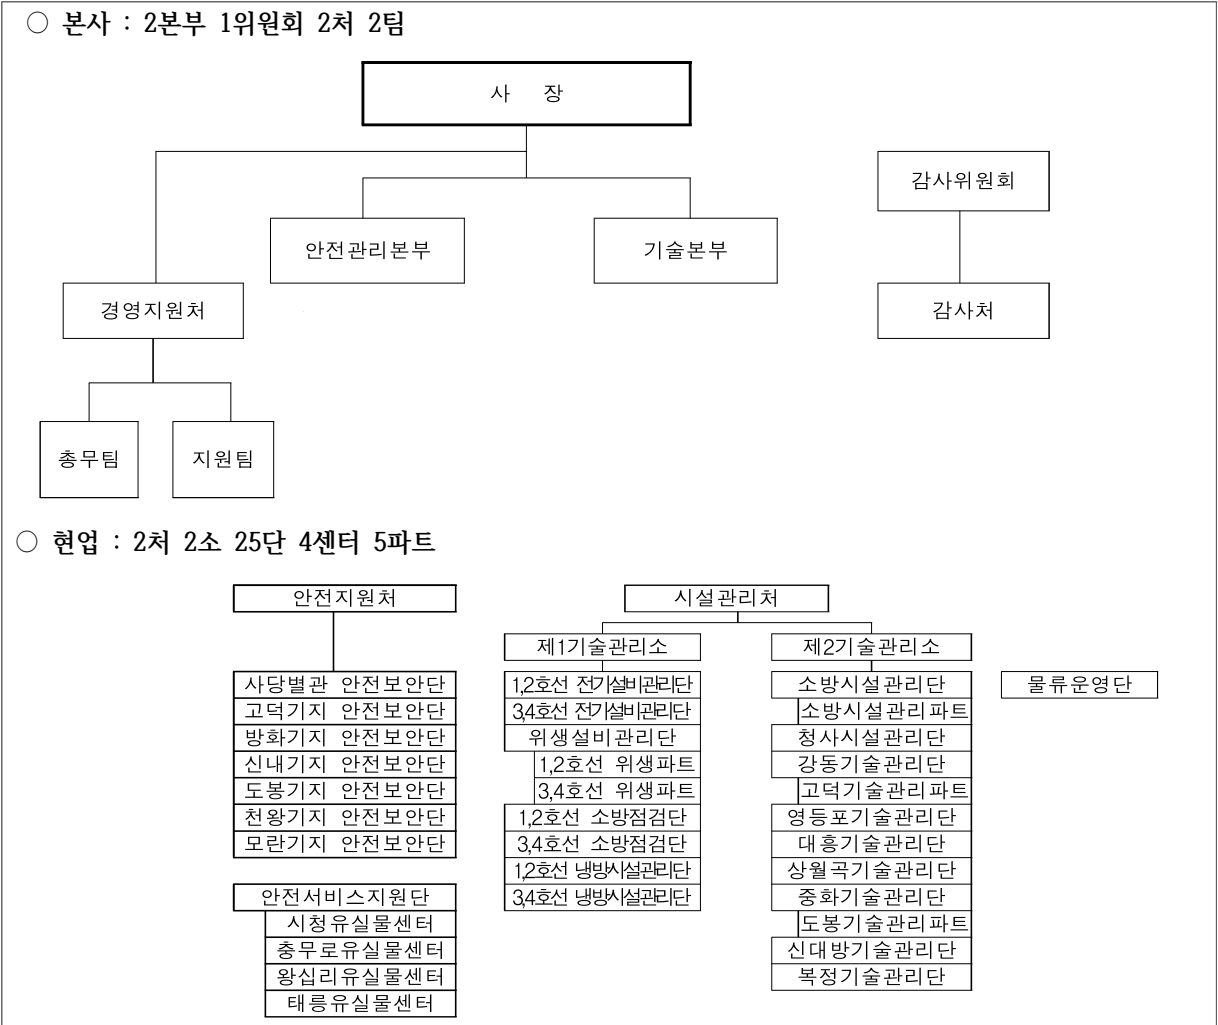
○ 본사 : 2본부 1위원회 2처 2팀

사 장

감사위원회

안전관리본부

기술본부

경영지원처

감사처

총무팀

지원팀

○ 현업 : 2처 2소 25단 4센터 5파트

안전지원처

사당별관 안전보안단
고덕기지 안전보안단
방화기지 안전보안단
신내기지 안전보안단
도봉기지 안전보안단
천왕기지 안전보안단
모란기지 안전보안단

안전서비스지원단
시청유실물센터
충무로유실물센터
왕십리유실물센터
태릉유실물센터

시설관리처

제1기술관리소

1,2호선 전기설비관리단
3,4호선 전기설비관리단
위생설비관리단
1,2호선 위생파트
3,4호선 위생파트
1,2호선 소방점검단
3,4호선 소방점검단
1,2호선 냉방시설관리단
3,4호선 냉방시설관리단

제2기술관리소

소방시설관리단
소방시설관리파트
청사시설관리단
강동기술관리단
고덕기술관리파트
영등포기술관리단
대흥기술관리단
상월곡기술관리단
중화기술관리단
도봉기술관리파트
신대방기술관리단
복정기술관리단

물류운영단